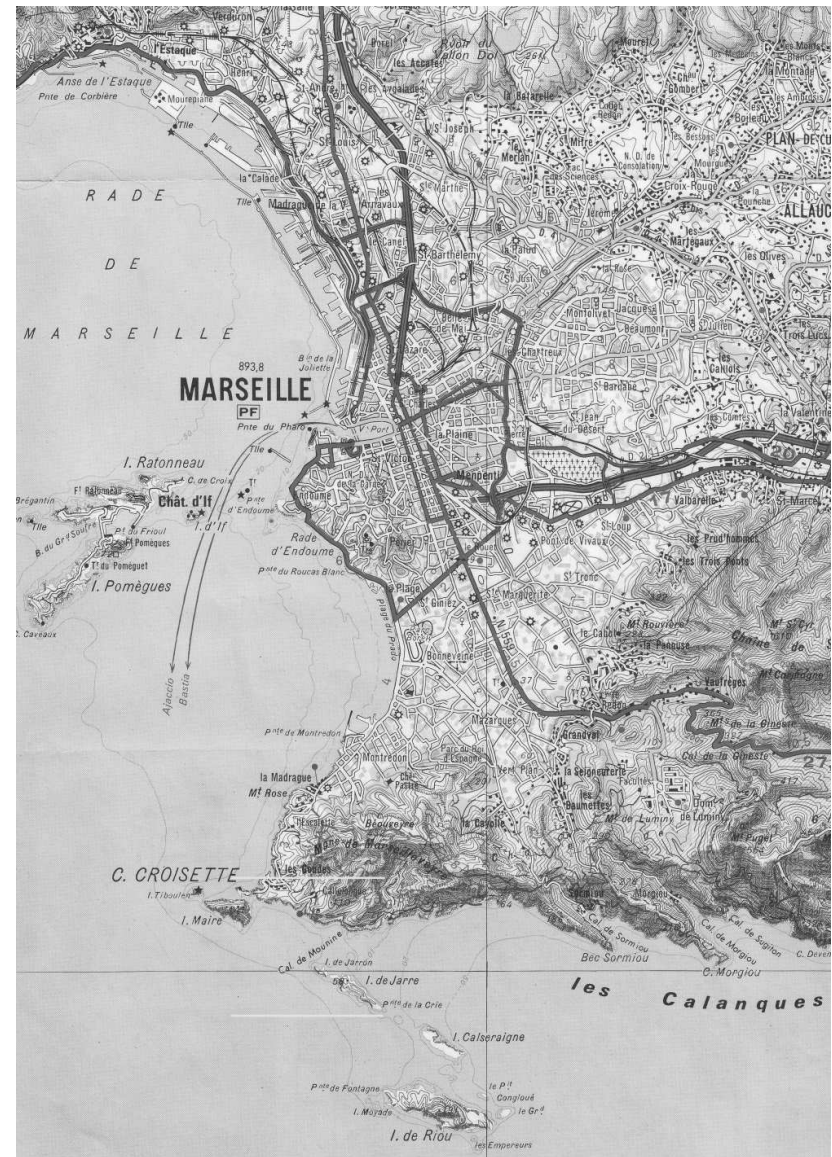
Verduron
l'Estaque
Anse de l'Estaque
Pnte de Corbière
Mourepiane
Henri
St André
les Aygalades
les Accates
Vallon Dol
la Bétarède
St Joseph
St Louis
Mourret
Château Gombert
Boileau
PLAN-DE-CU
Mérian
Mitre
N.D. de Consolation
Croix-Rouge
RADE
la Calade
Madrague de la V.
Arnavaux
St Marthe
St Jérôme
ALLAUC
DE
Canet
St Barthélemy
la Palud
les Olives
les Marjeaux
St Just
la Rose
MARSEILLE
Montolivet
Jacquese
Beaumont
les Trois Lucs
Chartreux
893,8
MARSEILLE
PF
Bin de la Joliette
les Caillols
St Barnabé
St Jean du Désert
la Valentine
Pnte du Pharo
Port
la Plaine
Menpenti
I. Ratonneau
Ft Ratonneau
C. de Croix
Brégantin
Tlle
Châţ. d'If
Pnte d'Endoume
Endoume
St Victor
Valbarelle
St Marcel
B. du Grd Soufre
Pt du Frioul
Ft Pomègues
I. d'If
Rade d'Endoume
St Loup
Pont de Vivaux
les Prud'hommes
les Trois Ponts
Tr du Pomèguet
I. Pomègues
Pnte du Roucas Blanc
Périer
St Tronc
Plage
St Giniez
Ste Marguerite
C. Caveaux
le Cabot
Mt Rouvière
la Panouse
Chaîne de
Bonneveine
Vaufrèges
Ajaccio
Bastia
Mazargues
Redon
Mt Carpiagne
Mts de la Gineste
Pnte de Montredon
Montredon
Grandval
Parc du Roi d'Espagne
Vert Plan
la Seigneurerie
Col de la Gineste
la Madrague
Mt Rose
Cap Pastré
les Baumettes
Mt de Luminy
Luminy
Beauvezère
la Cayolle
Mt Puget
C. CROISETTE
I. Tiboulen
les Goudes
Callelongue
Sormiou
Morgiou
I. Maire
Col de Sormiou
Col de Morgiou
Col de Sugiton
C. Devenson
Bec Sormiou
C. Morgiou
Col de Mounine
I. de Jarron
I. de Jarre
les Calanques
Pnte de la Crie
I. Calseraigne
Pnte de Fontagne
le Pt Congloué
le Grd
I. Moyade
I. de Riou
les Empereurs